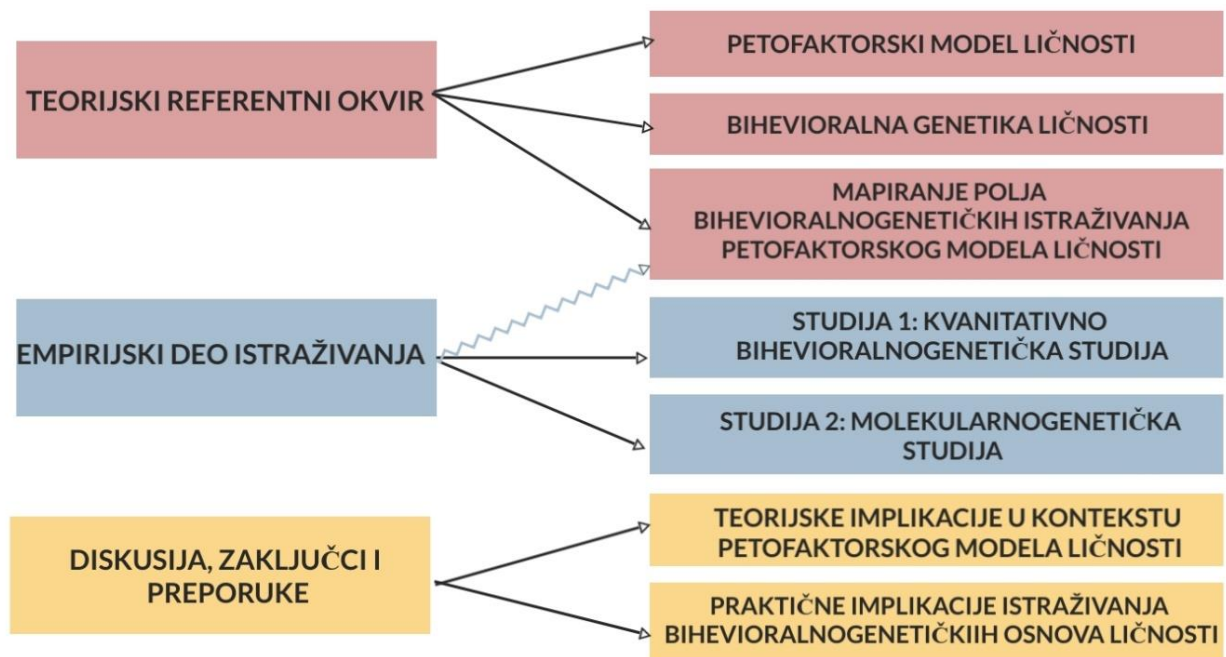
TEORIJSKI REFERENTNI OKVIR

PETOFAKTORSKI MODEL LIČNOSTI

BIHEVIORALNA GENETIKA LIČNOSTI

MAPIRANJE POLJA BIHEVIORALNOGENETIČKIH ISTRAŽIVANJA PETOFAKTORSKOG MODELA LIČNOSTI

EMPIRIJSKI DEO ISTRAŽIVANJA

STUDIJA 1: KVANITATIVNO BIHEVIORALNOGENETIČKA STUDIJA

STUDIJA 2: MOLEKULARNOGENETIČKA STUDIJA

DISKUSIJA, ZAKLJUČCI I PREPORUKE

TEORIJSKE IMPLIKACIJE U KONTEKSTU PETOFAKTORSKOG MODELA LIČNOSTI

PRAKTIČNE IMPLIKACIJE ISTRAŽIVANJA BIHEVIORALNOGENETIČKIIH OSNOVA LIČNOSTI